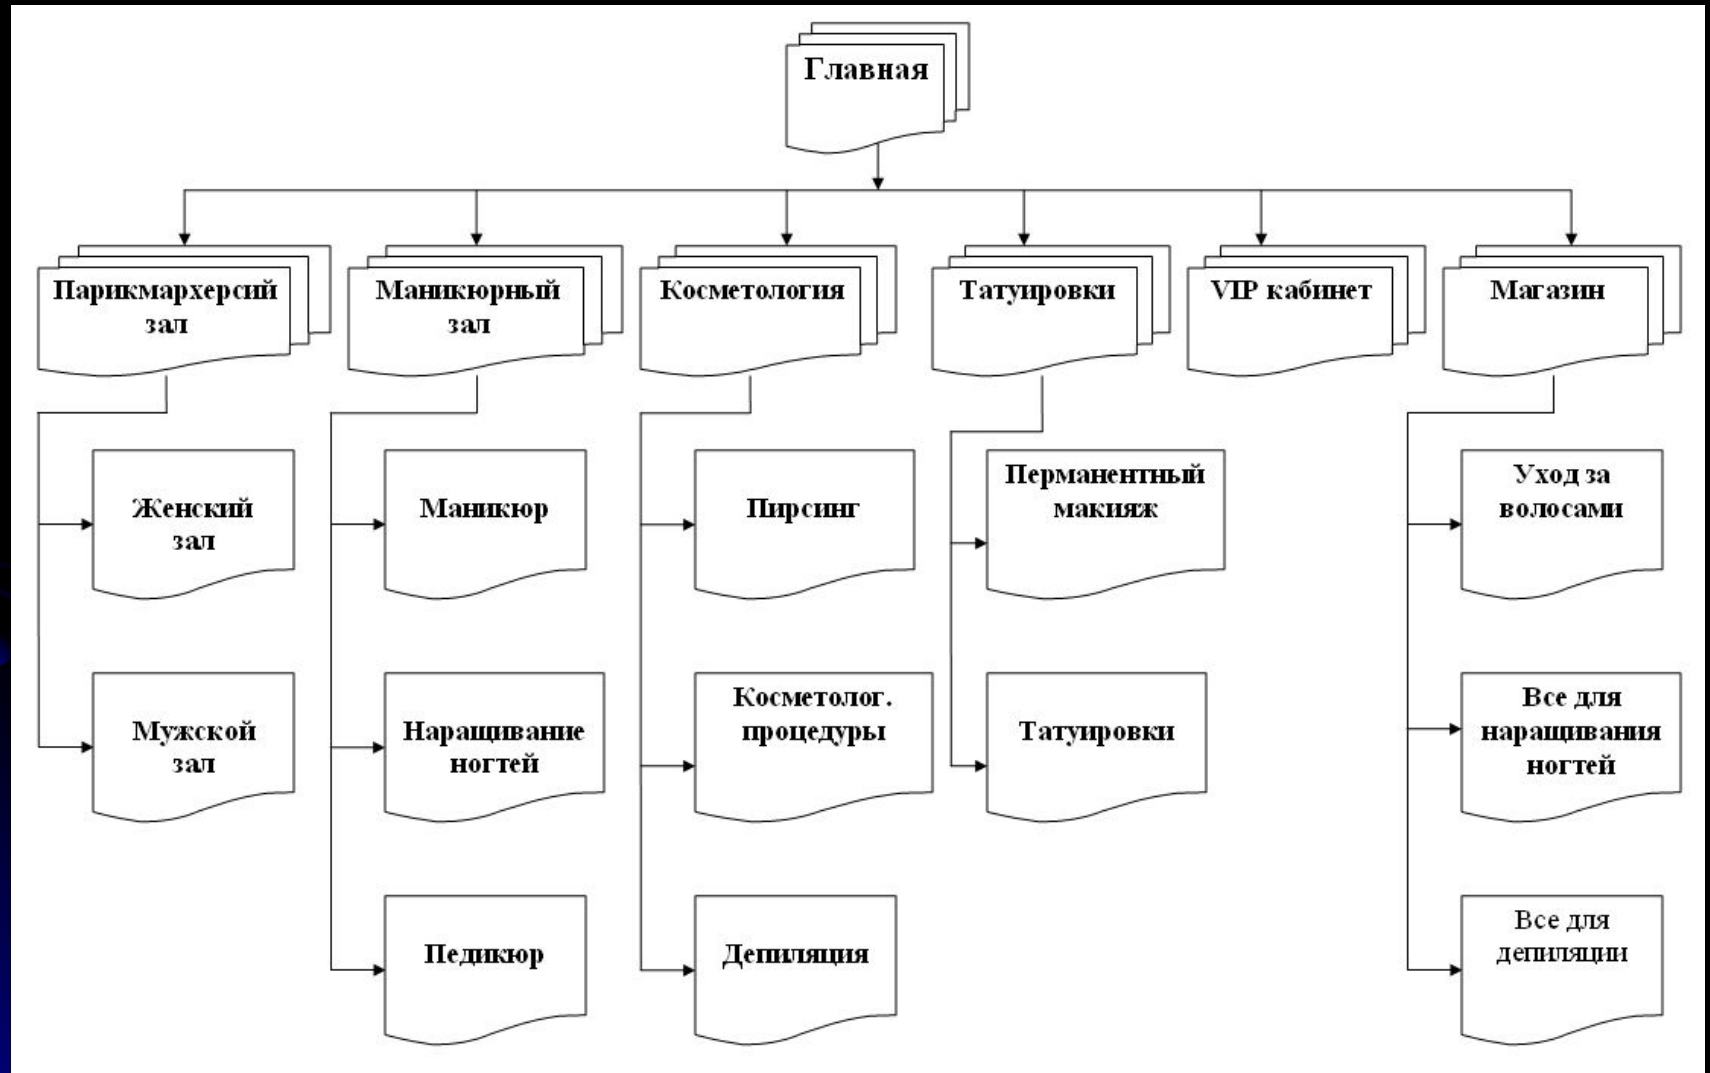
Главная

Парикмархерсий зал

Маникюрный зал

Косметология

Татуировки

VIP кабинет

Магазин

Женский зал

Мужской зал

Маникюр

Наращивание ногтей

Педикюр

Пирсинг

Косметолог. процедуры

Депиляция

Перманентный макияж

Татуировки

Уход за волосами

Все для наращивания ногтей

Все для депиляции